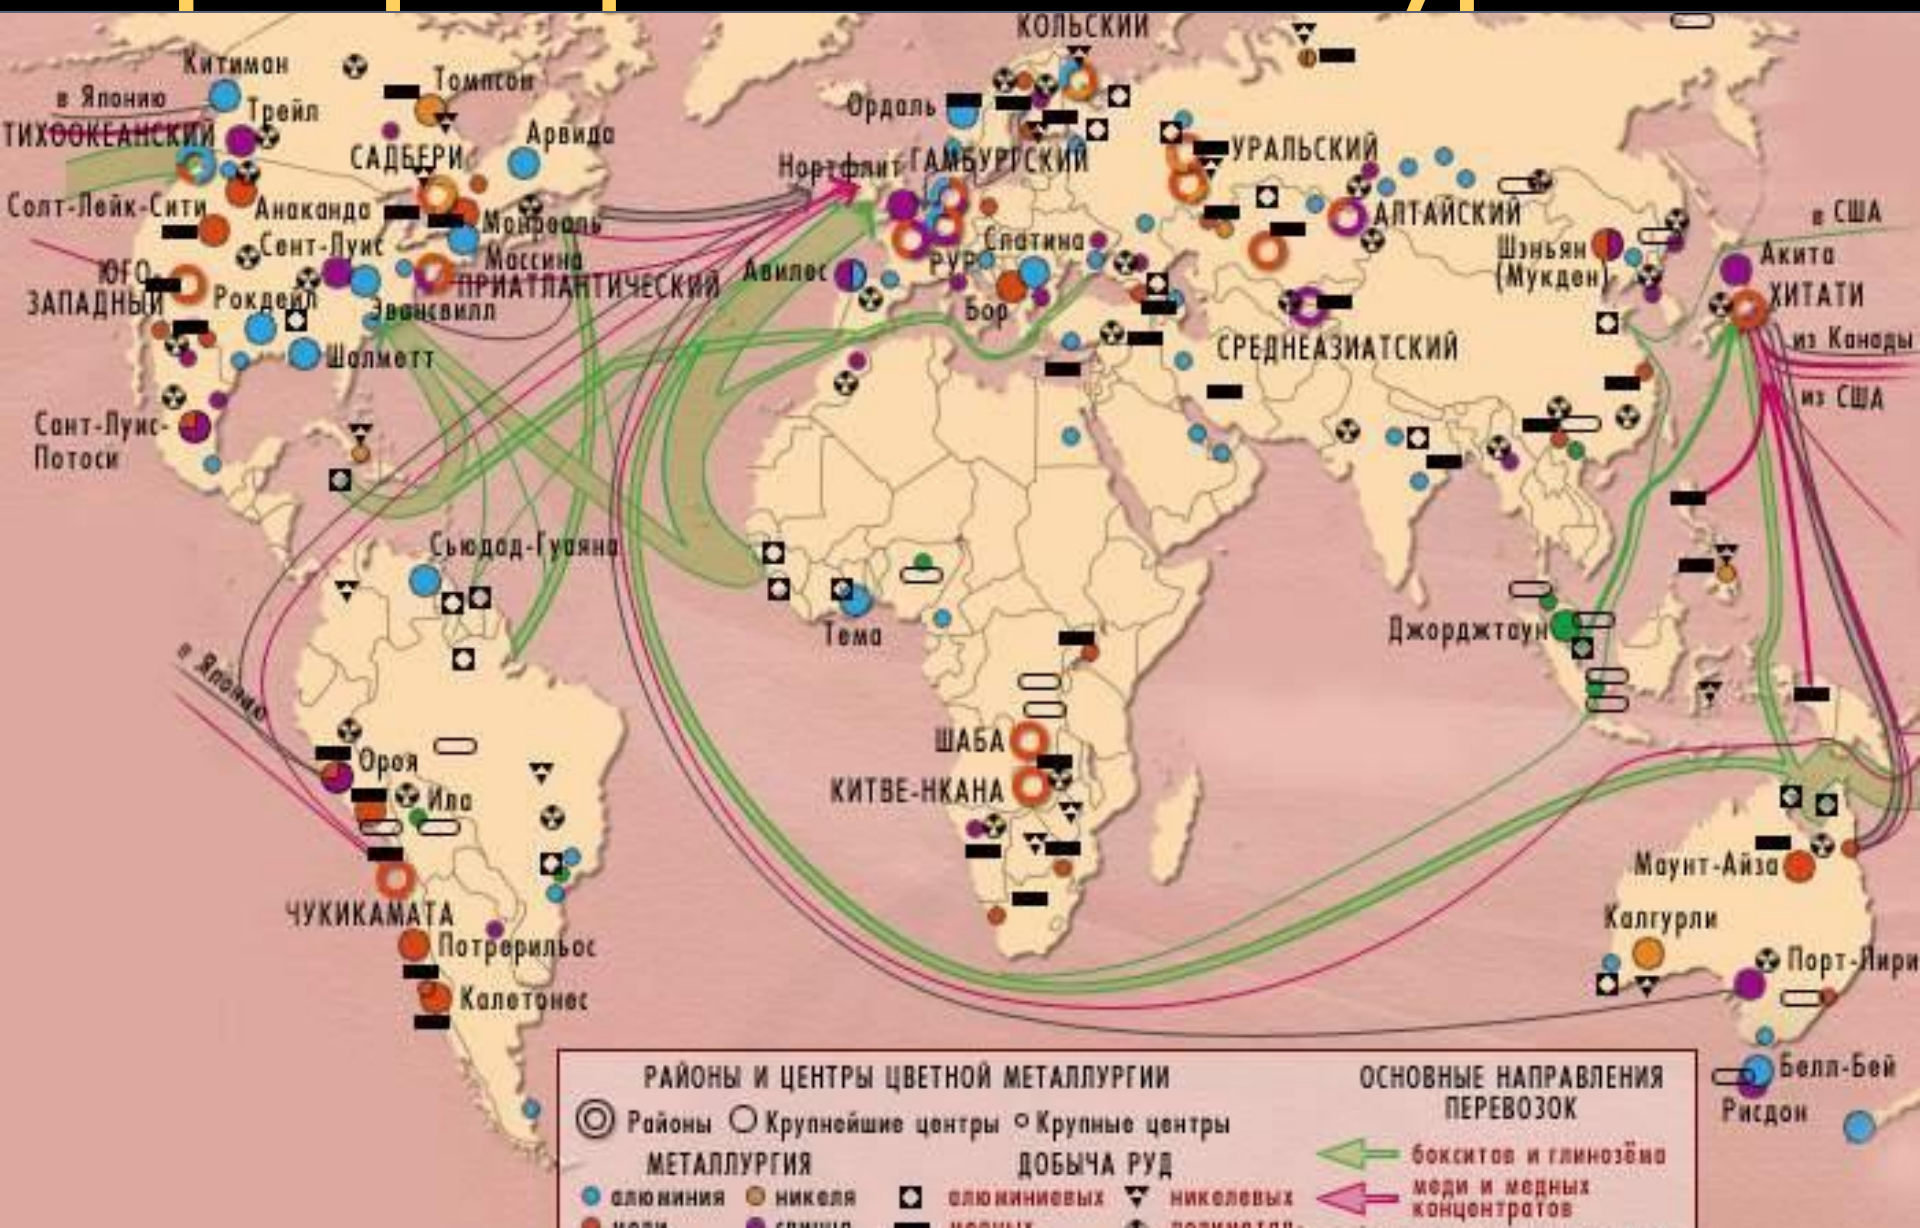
КОЛЬСКИЙ
Китимон
Томпсон
в Японию
Трейл
ТИХООКЕАНСКИЙ
САДБЕРИ
Арвида
Ордаль
Нортфлит
ГАМБУРГСКИЙ
УРАЛЬСКИЙ
Солт-Лейк-Сити
Анаконда
Монреаль
АЛТАЙСКИЙ
в США
Сент-Луис
Массина
Слатина
Шэньян (Мукден)
Акита
ЮГО-ЗАПАДНЫЙ
Рокдейл
ПРИАТЛАНТИЧЕСКИЙ
Авилес
РУР
Бор
ХИТАТИ
Эвансвилл
из Канады
Шолметт
СРЕДНЕАЗИАТСКИЙ
из США
Сант-Луис-Потоси
Сьюдад-Гуаяна
Тема
Джорджтаун
в Японию
ШАБА
Ороя
Ило
КИТВЕ-НКАНА
Маунт-Айза
ЧУКИКАМАТА
Калгурли
Потрерильос
Порт-Пири
Калетонес
Белл-Бей
Рисдон
РАЙОНЫ И ЦЕНТРЫ ЦВЕТНОЙ МЕТАЛЛУРГИИ
Районы
Крупнейшие центры
Крупные центры
МЕТАЛЛУРГИЯ
алюминия
никеля
меди
свинца
ДОБЫЧА РУД
алюминиевых
никелевых
медных
полиметал-
ОСНОВНЫЕ НАПРАВЛЕНИЯ ПЕРЕВОЗОК
бокситов и глинозёма
меди и медных концентратов